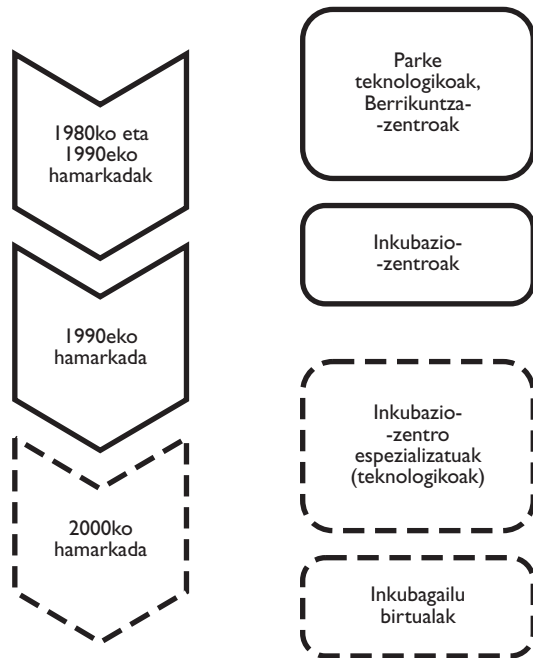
1980ko eta 1990eko hamarkadak

1990eko hamarkada

2000ko hamarkada

Parke teknologikoak, Berrikuntza--zentroak

Inkubazio--zentroak

Inkubazio--zentro espezializatuak (teknologikoak)

Inkubagailu birtualak